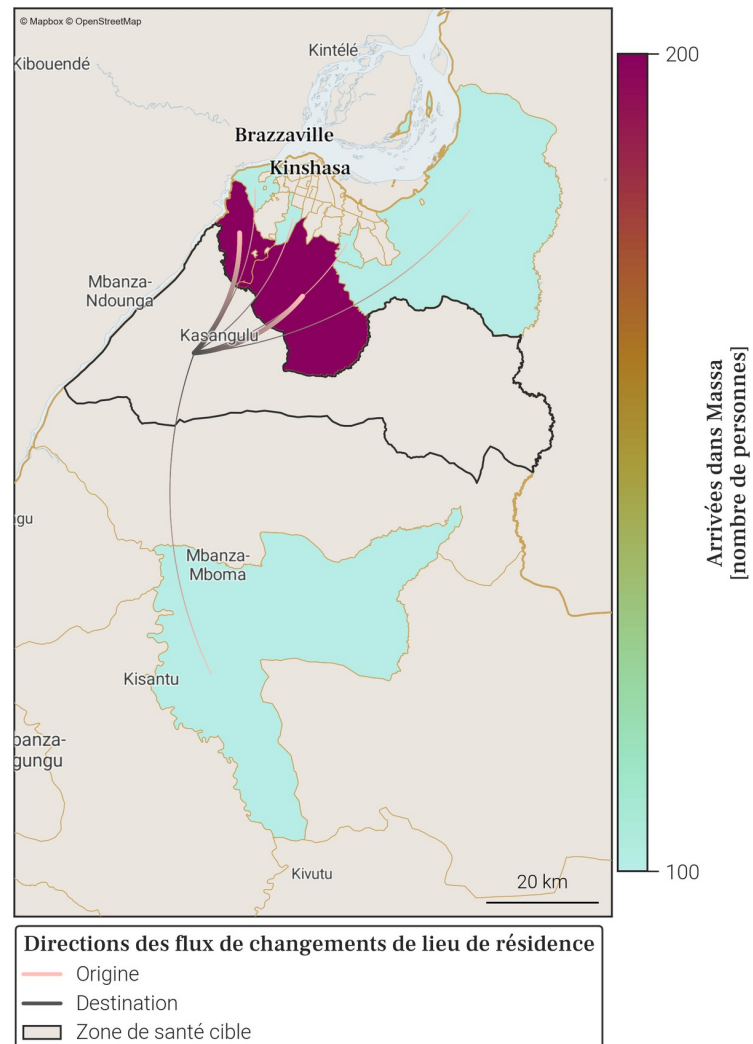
© Mapbox © OpenStreetMap

Kintélé
Kibouendé
Brazzaville
Kinshasa
Mbanza-Ndounga
Kasangulu
gu
Mbanza-Mboma
Kisantu
banza-gungu
Kivutu
20 km

200
Arrivées dans Massa [nombre de personnes]
100

Directions des flux de changements de lieu de résidence
Origine
Destination
Zone de santé cible